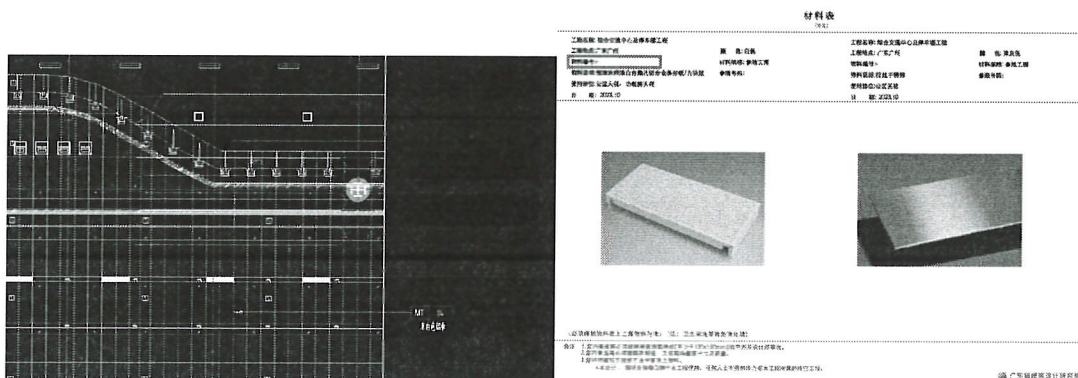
材料表

工程名称：综合交通中心品牌车辆工程
工程地点：广东广州
颜　色：白色
材料编号：
材料规格：参照工程
参考型号：
工程名称：综合交通中心品牌车辆工程
工程地点：广东广州
颜　色：浅灰色
材料编号：
材料规格：参照工程
参考型号：
日　期：2023.10
日　期：2023.10

MT
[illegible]

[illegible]

备注：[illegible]
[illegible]

广东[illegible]设计研究院